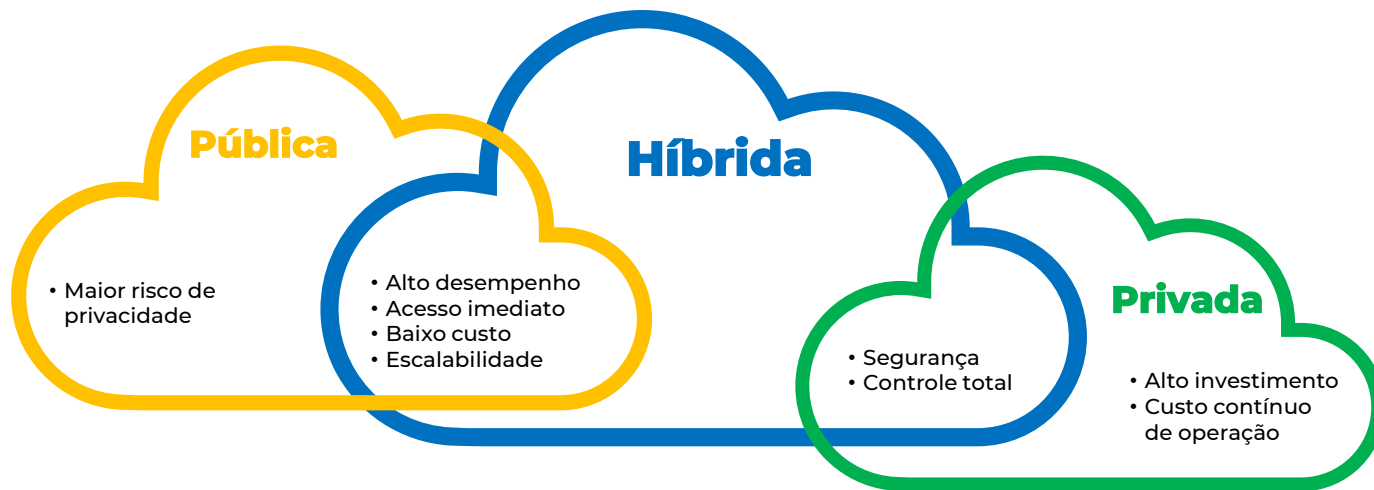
Pública

• Maior risco de privacidade

Híbrida

• Alto desempenho
• Acesso imediato
• Baixo custo
• Escalabilidade

• Segurança
• Controle total

Privada

• Alto investimento
• Custo contínuo de operação